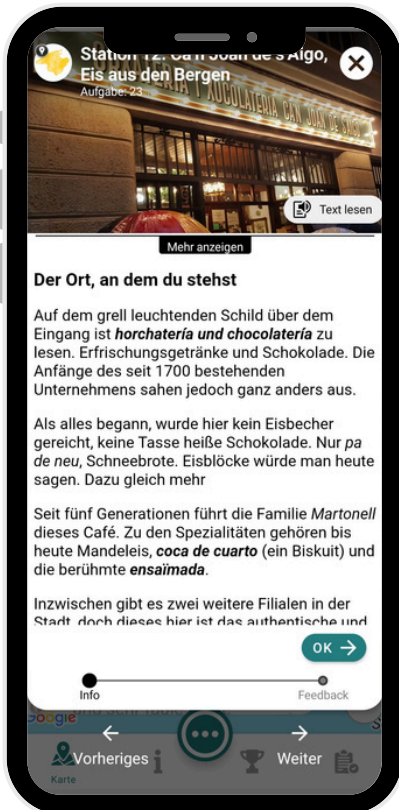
Station 12: Ca'n Joan de s'Aigo, Eis aus den Bergen
Aufgabe: 23

Text lesen

Mehr anzeigen

Der Ort, an dem du stehst

Auf dem grell leuchtenden Schild über dem Eingang ist ***horchatería und chocolatería*** zu lesen. Erfrischungsgetränke und Schokolade. Die Anfänge des seit 1700 bestehenden Unternehmens sahen jedoch ganz anders aus.

Als alles begann, wurde hier kein Eisbecher gereicht, keine Tasse heiße Schokolade. Nur *pa de neu*, Schneebrote. Eisblöcke würde man heute sagen. Dazu gleich mehr

Seit fünf Generationen führt die Familie *Martonell* dieses Café. Zu den Spezialitäten gehören bis heute Mandeleis, ***coca de cuarto*** (ein Biskuit) und die berühmte ***ensaïmada***.

Inzwischen gibt es zwei weitere Filialen in der Stadt, doch dieses hier ist das authentische und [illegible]

OK →

Info
Feedback

Karte
Vorheriges
Weiter